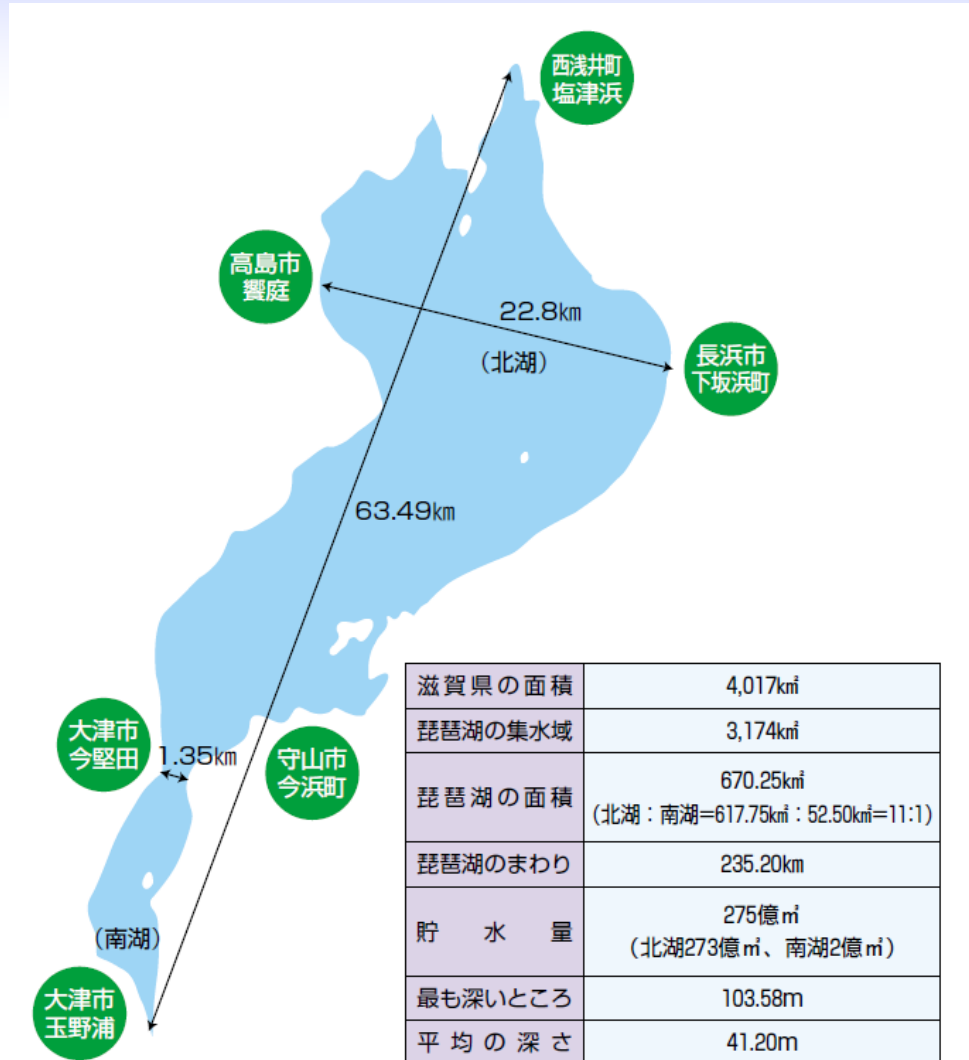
西浅井町
塩津浜

高島市
饗庭

22.8㎞

(北湖)

長浜市
下坂浜町

63.49㎞

大津市
今堅田

1.35㎞

守山市
今浜町

(南湖)

大津市
玉野浦

| 滋賀県の面積 | 4,017㎢ |
|---|---|
| 琵琶湖の集水域 | 3,174㎢ |
| 琵琶湖の面積 | 670.25㎢ (北湖:南湖=617.75㎢:52.50㎢=11:1) |
| 琵琶湖のまわり | 235.20㎞ |
| 貯水量 | 275億㎥ (北湖273億㎥、南湖2億㎥) |
| 最も深いところ | 103.58m |
| 平均の深さ | 41.20m |